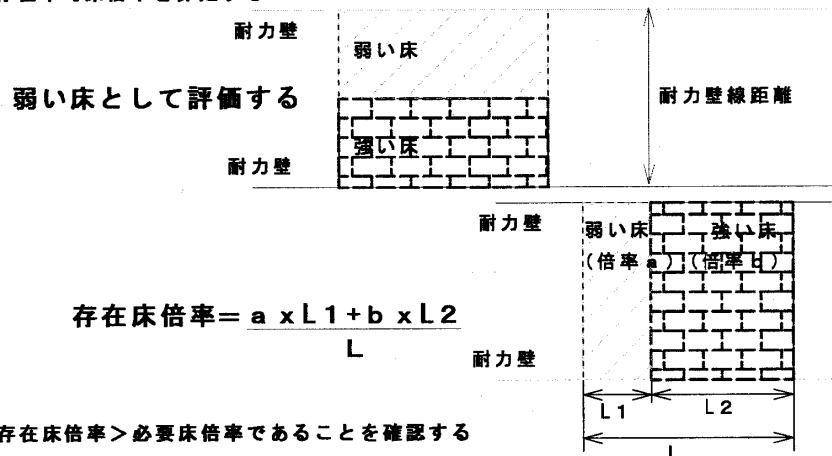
耐力壁

弱い床

弱い床として評価する

耐力壁線距離

強い床

耐力壁

耐力壁

弱い床
(倍率a)

強い床
(倍率b)

存在床倍率$=\frac{a \times L1 + b \times L2}{L}$

耐力壁

L1

L2

L

存在床倍率>必要床倍率であることを確認する